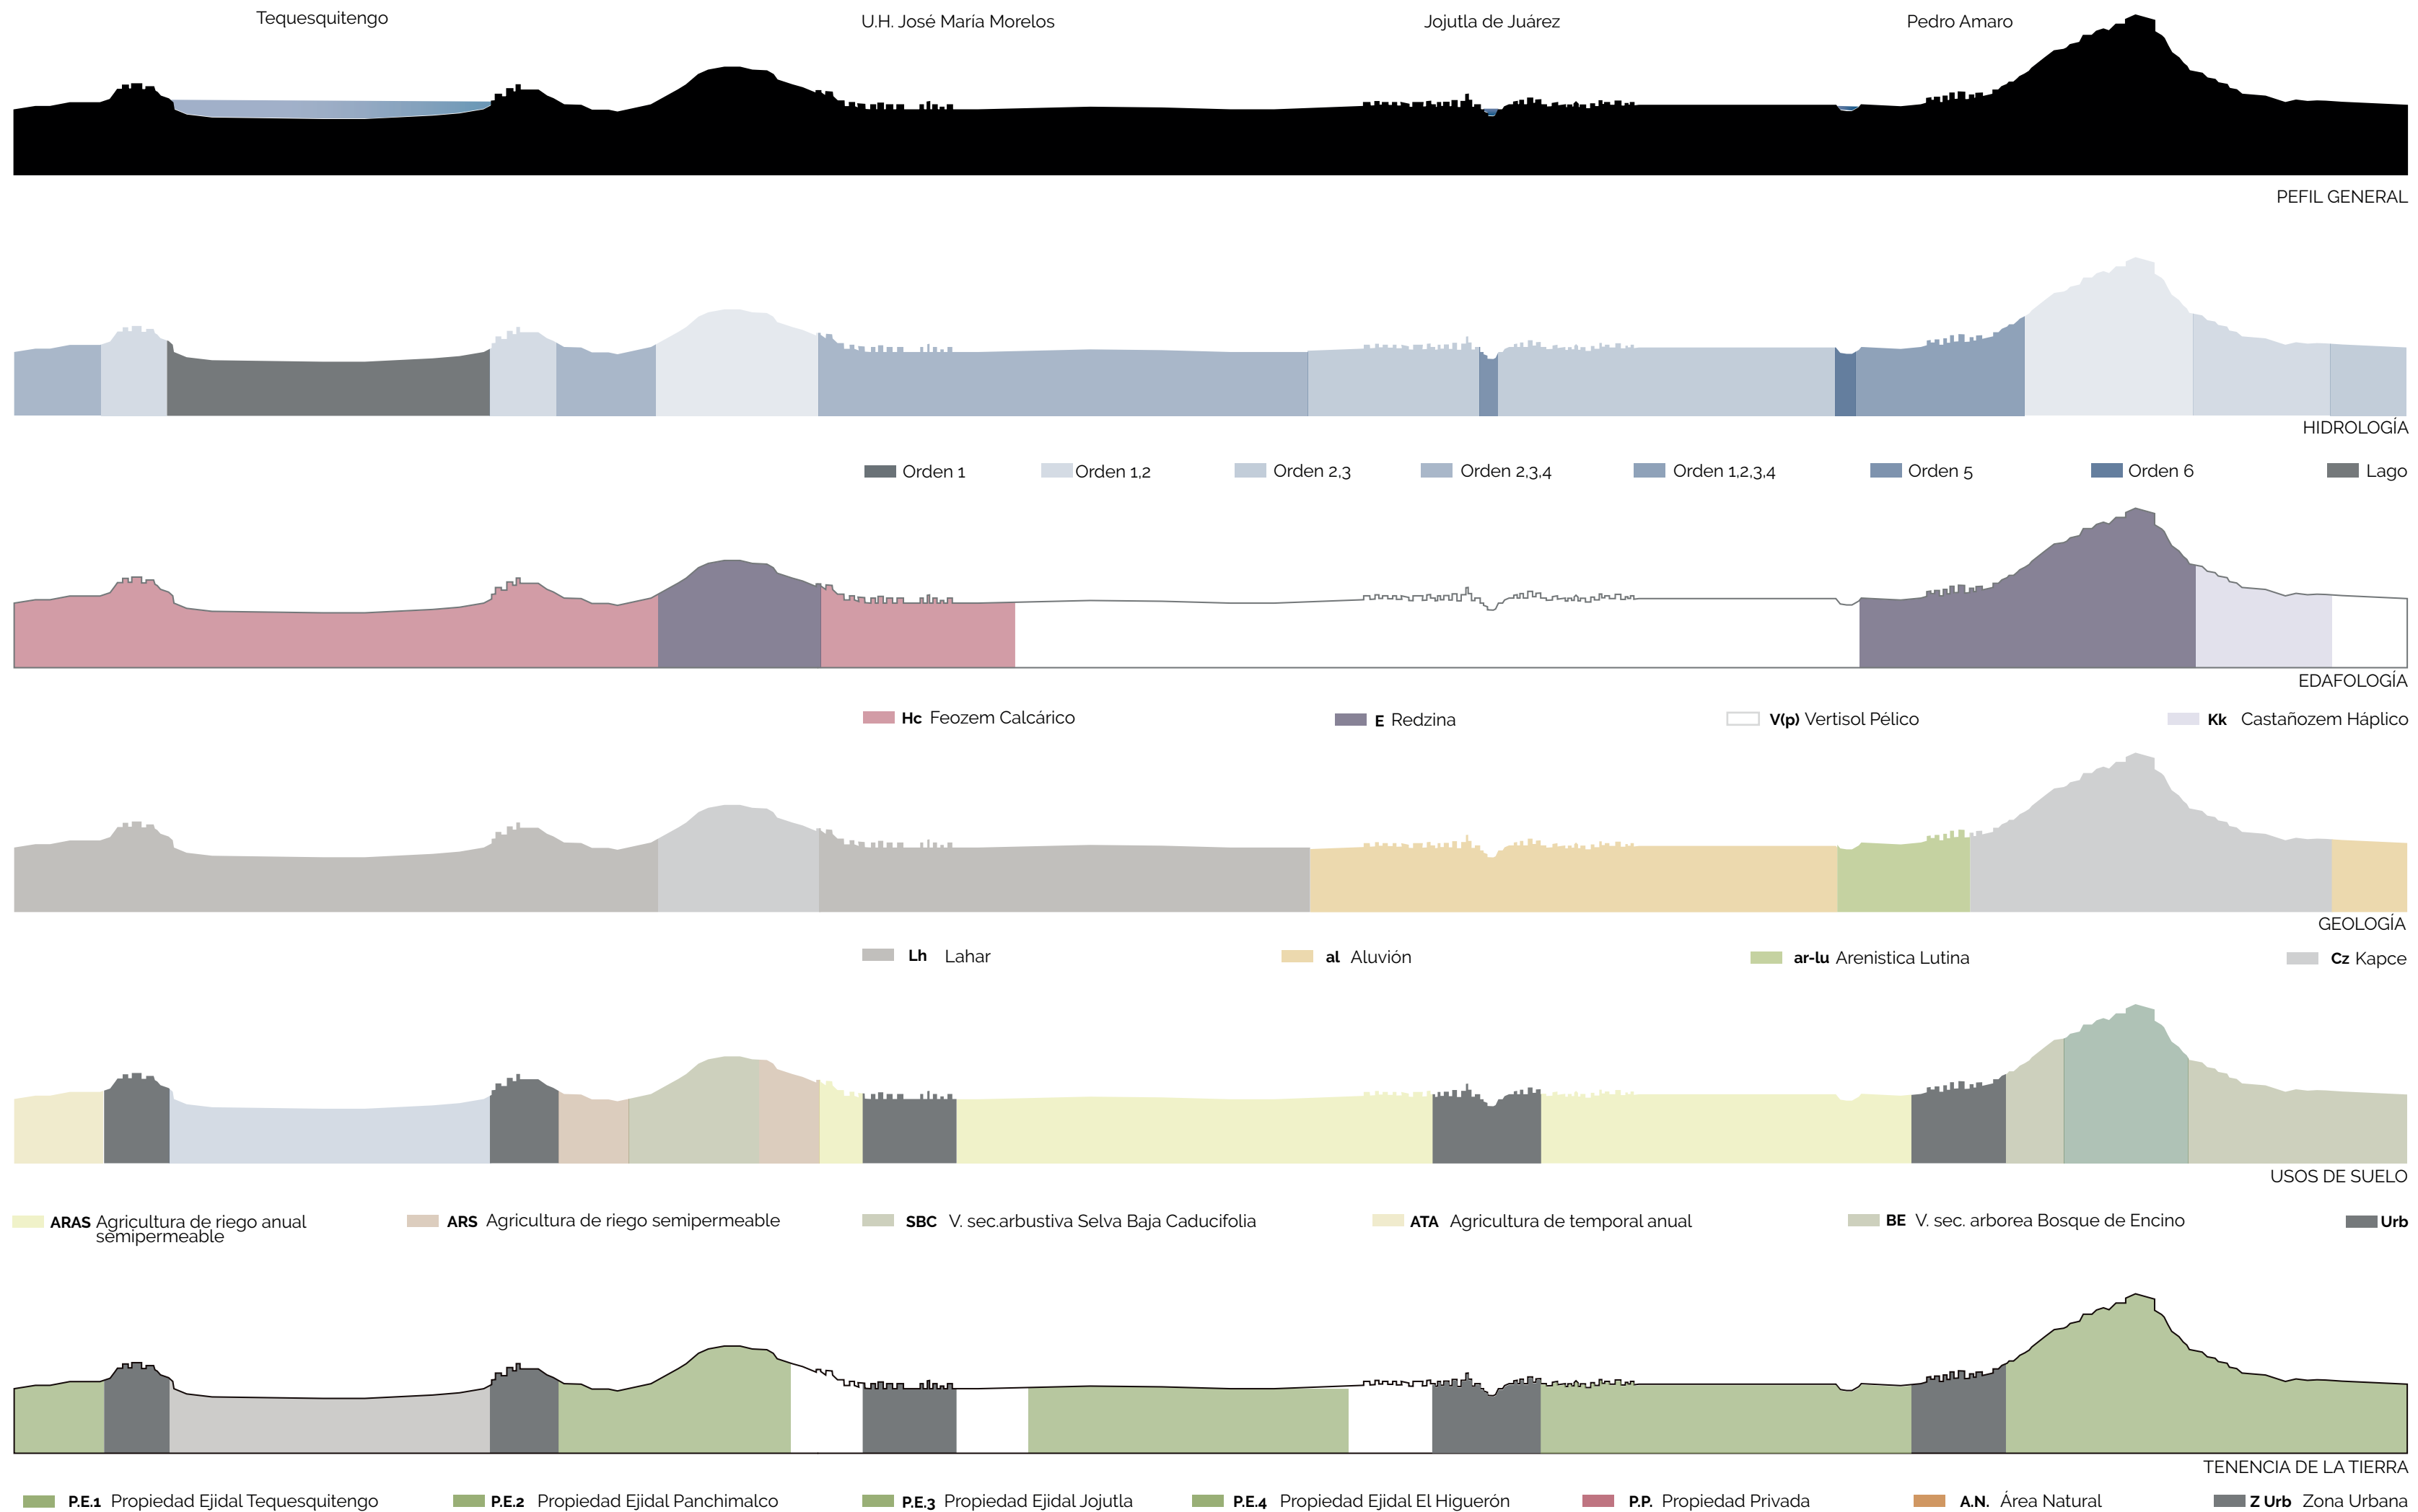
Tequesquitengo

U.H. José María Morelos

Jojutla de Juárez

Pedro Amaro

PEFIL GENERAL

HIDROLOGÍA

Orden 1 Orden 1,2 Orden 2,3 Orden 2,3,4 Orden 1,2,3,4 Orden 5 Orden 6 Lago

EDAFOLOGÍA

Hc Feozem Calcárico E Redzina V(p) Vertisol Pélico Kk Castañozem Háplico

GEOLOGÍA

Lh Lahar al Aluvión ar-lu Arenistica Lutina Cz Kapce

USOS DE SUELO

ARAS Agricultura de riego anual semipermeable ARS Agricultura de riego semipermeable SBC V. sec.arbustiva Selva Baja Caducifolia ATA Agricultura de temporal anual BE V. sec. arborea Bosque de Encino Urb

TENENCIA DE LA TIERRA

P.E.1 Propiedad Ejidal Tequesquitengo P.E.2 Propiedad Ejidal Panchimalco P.E.3 Propiedad Ejidal Jojutla P.E.4 Propiedad Ejidal El Higuerón P.P. Propiedad Privada A.N. Área Natural Z Urb Zona Urbana